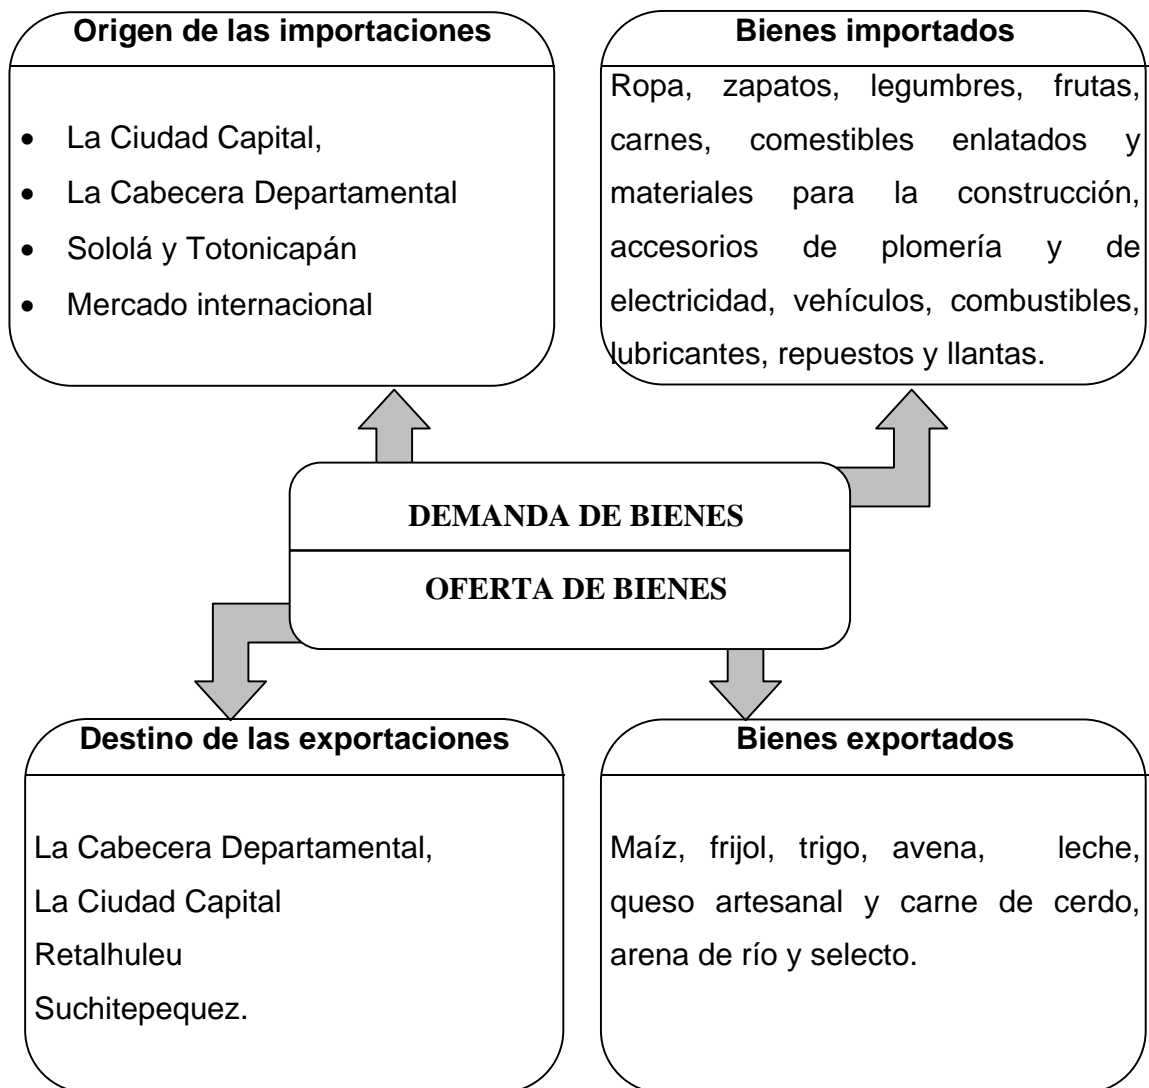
Origen de las importaciones

- La Ciudad Capital,
- La Cabecera Departamental
- Sololá y Totonicapán
- Mercado internacional

Bienes importados

Ropa, zapatos, legumbres, frutas, carnes, comestibles enlatados y materiales para la construcción, accesorios de plomería y de electricidad, vehículos, combustibles, lubricantes, repuestos y llantas.

DEMANDA DE BIENES

OFERTA DE BIENES

Destino de las exportaciones

La Cabecera Departamental,
La Ciudad Capital
Retalhuleu
Suchitepequez.

Bienes exportados

Maíz, frijol, trigo, avena, leche, queso artesanal y carne de cerdo, arena de río y selecto.